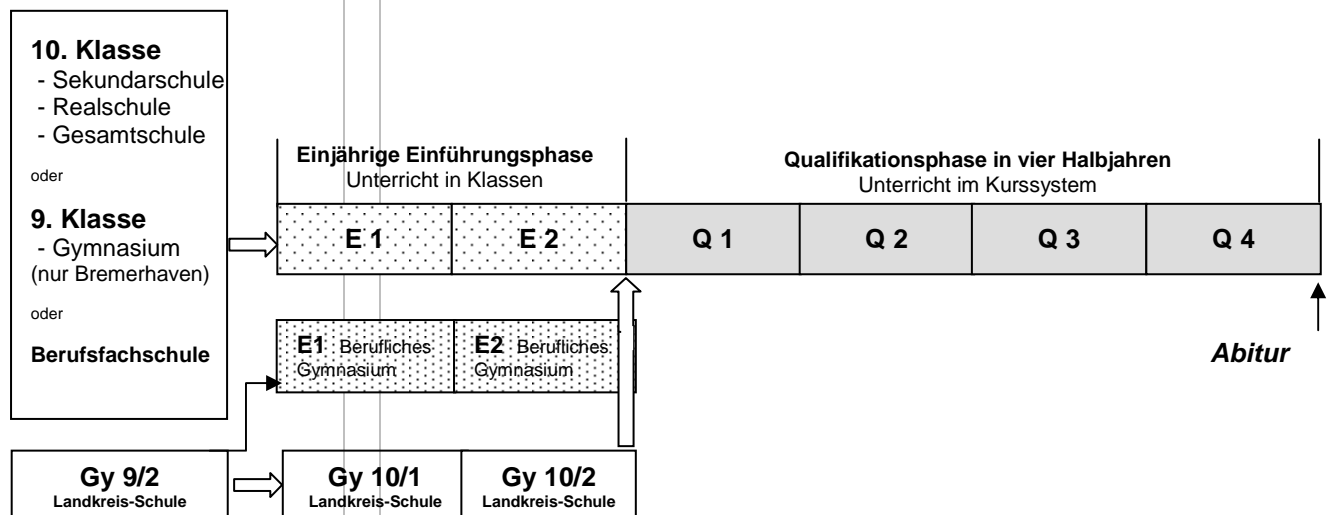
10. Klasse
- Sekundarschule
- Realschule
- Gesamtschule

oder

9. Klasse
- Gymnasium
(nur Bremerhaven)

oder

Berufsfachschule

Einjährige Einführungsphase
Unterricht in Klassen

Qualifikationsphase in vier Halbjahren
Unterricht im Kurssystem

| E 1 | E 2 | Q 1 | Q 2 | Q 3 | Q 4 |
|---|---|---|---|---|---|

E1 Berufliches Gymnasium

E2 Berufliches Gymnasium

Abitur

Gy 9/2
Landkreis-Schule

Gy 10/1
Landkreis-Schule

Gy 10/2
Landkreis-Schule